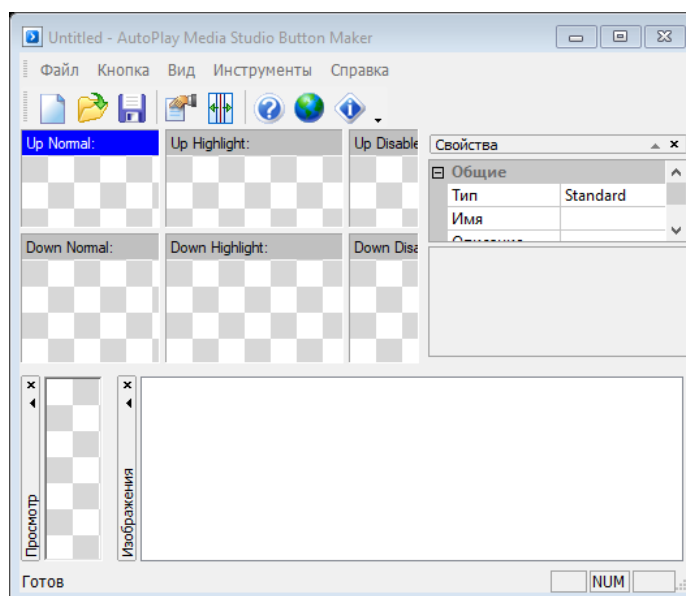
Untitled - AutoPlay Media Studio Button Maker

Файл Кнопка Вид Инструменты Справка

Up Normal: Up Highlight: Up Disable

Down Normal: Down Highlight: Down Disa

Свойства

⊟ Общие

| Тип | Standard |
|---|---|
| Имя | |
| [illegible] | |

Просмотр

Изображения

Готов

NUM